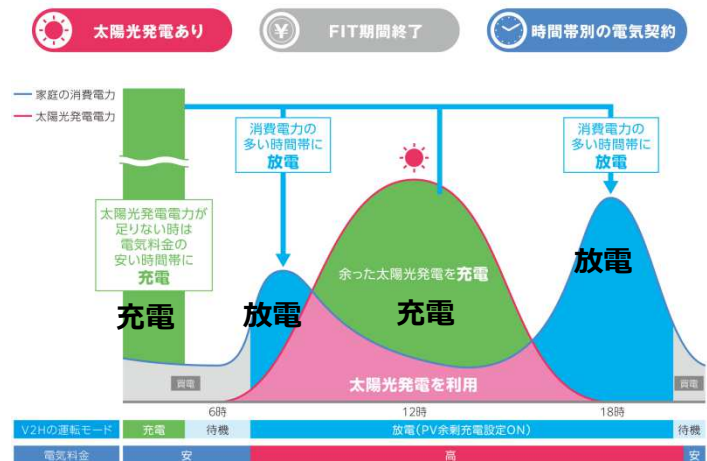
太陽光発電あり

FIT期間終了

時間帯別の電気契約

家庭の消費電力
太陽光発電電力

消費電力の多い時間帯に放電

消費電力の多い時間帯に放電

太陽光発電電力が足りない時は電気料金の安い時間帯に充電

余った太陽光発電を充電

放電

充電

放電

充電

買電

太陽光発電を利用

買電

6時

12時

18時

| V2Hの運転モード | 充電 | 待機 | 放電（PV余剰充電設定ON） | 待機 |
|---|---|---|---|---|
| 電気料金 | 安 | | 高 | 安 |